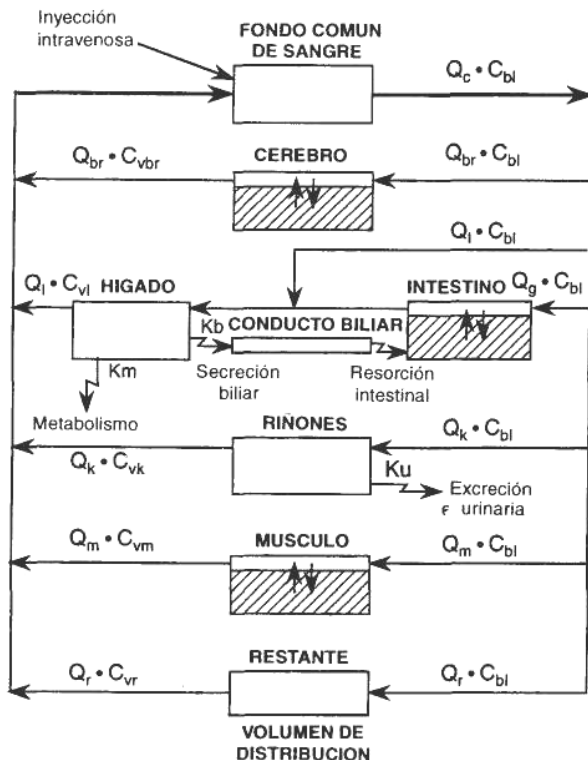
Inyección intravenosa

FONDO COMUN DE SANGRE

$Q_c \cdot C_{bl}$

$Q_{br} \cdot C_{vbr}$

CEREBRO

$Q_{br} \cdot C_{bl}$

$Q_l \cdot C_{bl}$

$Q_l \cdot C_{vl}$ HIGADO

INTESTINO $Q_g \cdot C_{bl}$

Kb CONDUCTO BILIAR

Km

Secreción biliar

Resorción intestinal

Metabolismo

RIÑONES

$Q_k \cdot C_{bl}$

$Q_k \cdot C_{vk}$

Ku

Excreción urinaria

$Q_m \cdot C_{vm}$

MUSCULO

$Q_m \cdot C_{bl}$

$Q_r \cdot C_{vr}$

RESTANTE

$Q_r \cdot C_{bl}$

VOLUMEN DE DISTRIBUCION